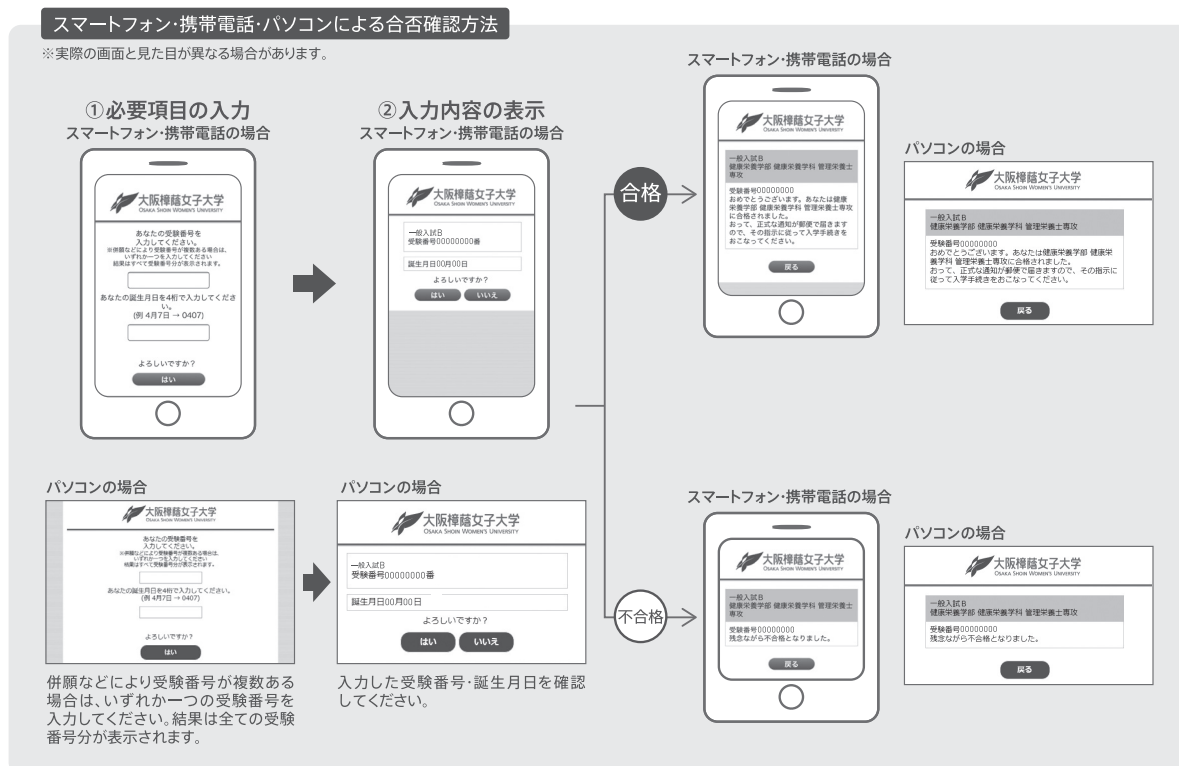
スマートフォン・携帯電話・パソコンによる合否確認方法

※実際の画面と見た目が異なる場合があります。

①必要項目の入力
スマートフォン・携帯電話の場合

大阪樟蔭女子大学
OSAKA SHOIN WOMEN'S UNIVERSITY

あなたの受験番号を入力してください。
※併願などにより受験番号が複数ある場合は、いずれか一つを入力してください
結果はすべて受験番号分が表示されます。

あなたの誕生月日を4桁で入力してください。
(例 4月7日 → 0407)

よろしいですか？
はい

②入力内容の表示
スマートフォン・携帯電話の場合

大阪樟蔭女子大学
OSAKA SHOIN WOMEN'S UNIVERSITY

一般入試B
受験番号00000000番

誕生月日00月00日

よろしいですか？
はい いいえ

パソコンの場合

大阪樟蔭女子大学
OSAKA SHOIN WOMEN'S UNIVERSITY

あなたの受験番号を入力してください。
※併願などにより受験番号が複数ある場合は、いずれか一つを入力してください
結果はすべて受験番号分が表示されます。

あなたの誕生月日を4桁で入力してください。
(例 4月7日 → 0407)

よろしいですか？
はい

併願などにより受験番号が複数ある場合は、いずれか一つの受験番号を入力してください。結果は全ての受験番号分が表示されます。

パソコンの場合

大阪樟蔭女子大学
OSAKA SHOIN WOMEN'S UNIVERSITY

一般入試B
受験番号00000000番

誕生月日00月00日

よろしいですか？
はい いいえ

入力した受験番号・誕生月日を確認してください。

合格

スマートフォン・携帯電話の場合

大阪樟蔭女子大学
OSAKA SHOIN WOMEN'S UNIVERSITY

一般入試B
健康栄養学部 健康栄養学科 管理栄養士専攻

受験番号00000000
おめでとうございます。あなたは健康栄養学部 健康栄養学科 管理栄養士専攻に合格されました。
おって、正式な通知が郵便で届きますので、その指示に従って入学手続きをおこなってください。

戻る

パソコンの場合

大阪樟蔭女子大学
OSAKA SHOIN WOMEN'S UNIVERSITY

一般入試B
健康栄養学部 健康栄養学科 管理栄養士専攻

受験番号00000000
おめでとうございます。あなたは健康栄養学部 健康栄養学科 管理栄養士専攻に合格されました。
おって、正式な通知が郵便で届きますので、その指示に従って入学手続きをおこなってください。

戻る

不合格

スマートフォン・携帯電話の場合

大阪樟蔭女子大学
OSAKA SHOIN WOMEN'S UNIVERSITY

一般入試B
健康栄養学部 健康栄養学科 管理栄養士専攻

受験番号00000000
残念ながら不合格となりました。

戻る

パソコンの場合

大阪樟蔭女子大学
OSAKA SHOIN WOMEN'S UNIVERSITY

一般入試B
健康栄養学部 健康栄養学科 管理栄養士専攻

受験番号00000000
残念ながら不合格となりました。

戻る